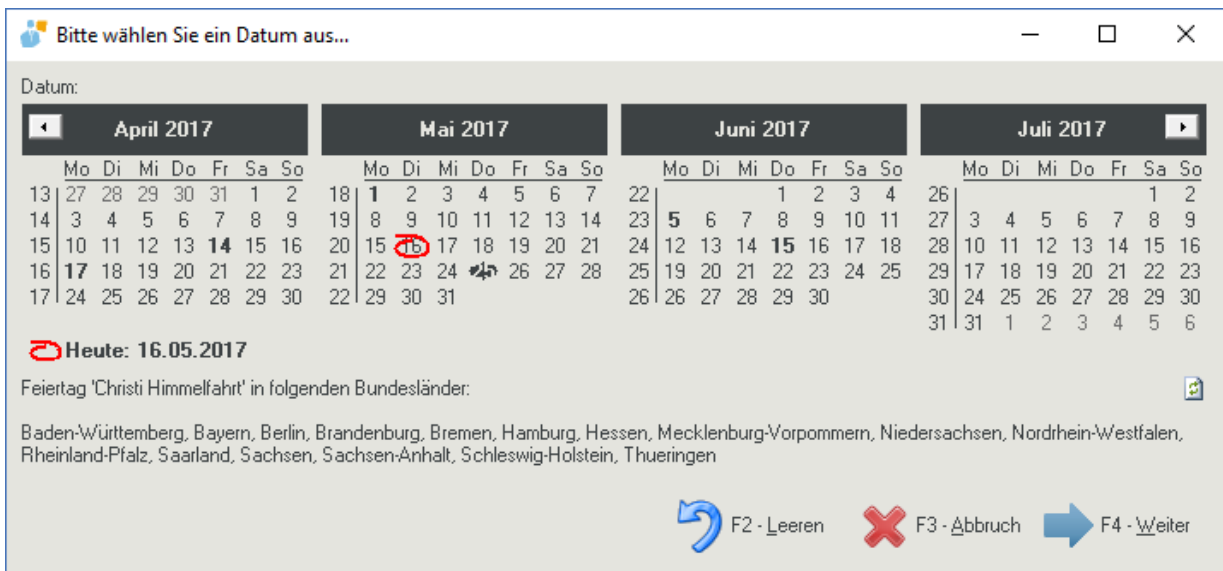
Bitte wählen Sie ein Datum aus...

Datum:

April 2017

| | Mo | Di | Mi | Do | Fr | Sa | So |
|---|---|---|---|---|---|---|---|
| 13 | 27 | 28 | 29 | 30 | 31 | 1 | 2 |
| 14 | 3 | 4 | 5 | 6 | 7 | 8 | 9 |
| 15 | 10 | 11 | 12 | 13 | 14 | 15 | 16 |
| 16 | 17 | 18 | 19 | 20 | 21 | 22 | 23 |
| 17 | 24 | 25 | 26 | 27 | 28 | 29 | 30 |

Mai 2017

| | Mo | Di | Mi | Do | Fr | Sa | So |
|---|---|---|---|---|---|---|---|
| 18 | 1 | 2 | 3 | 4 | 5 | 6 | 7 |
| 19 | 8 | 9 | 10 | 11 | 12 | 13 | 14 |
| 20 | 15 | 16 | 17 | 18 | 19 | 20 | 21 |
| 21 | 22 | 23 | 24 | 25 | 26 | 27 | 28 |
| 22 | 29 | 30 | 31 | | | | |

Juni 2017

| | Mo | Di | Mi | Do | Fr | Sa | So |
|---|---|---|---|---|---|---|---|
| 22 | | | | 1 | 2 | 3 | 4 |
| 23 | 5 | 6 | 7 | 8 | 9 | 10 | 11 |
| 24 | 12 | 13 | 14 | 15 | 16 | 17 | 18 |
| 25 | 19 | 20 | 21 | 22 | 23 | 24 | 25 |
| 26 | 26 | 27 | 28 | 29 | 30 | | |

Juli 2017

| | Mo | Di | Mi | Do | Fr | Sa | So |
|---|---|---|---|---|---|---|---|
| 26 | | | | | | 1 | 2 |
| 27 | 3 | 4 | 5 | 6 | 7 | 8 | 9 |
| 28 | 10 | 11 | 12 | 13 | 14 | 15 | 16 |
| 29 | 17 | 18 | 19 | 20 | 21 | 22 | 23 |
| 30 | 24 | 25 | 26 | 27 | 28 | 29 | 30 |
| 31 | 31 | 1 | 2 | 3 | 4 | 5 | 6 |

Heute: 16.05.2017

Feiertag 'Christi Himmelfahrt' in folgenden Bundesländer:

Baden-Württemberg, Bayern, Berlin, Brandenburg, Bremen, Hamburg, Hessen, Mecklenburg-Vorpommern, Niedersachsen, Nordrhein-Westfalen, Rheinland-Pfalz, Saarland, Sachsen, Sachsen-Anhalt, Schleswig-Holstein, Thueringen

F2 - Leeren F3 - Abbruch F4 - Weiter